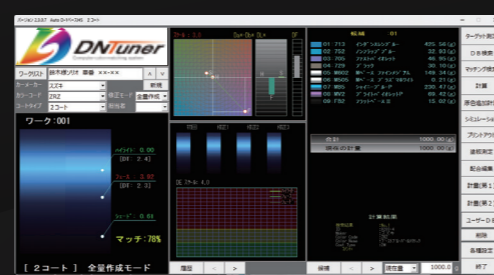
バージョン 13.57　Auto ロードパ DNS　2コート

DNTuner
Computer color-matching system

ワークリスト　鈴木様ソリオ 車番 XX-XX
カーメーカー　スズキ　新規
カラーコード　Z92　微調モード
コートタイプ　2コート　配合編集

ワーク:001

ハイライト 0.00
[DE 2.4]
フェース 0.92
[DE 2.3]
シェード 0.61

マッチ:78%

[ 2コート ] 全量作成モード

ゲイン: 1.0
Da* Db* DL*
DE
DL スケール 4.0
履歴 < >

配合　01
01 713　インダストリアルレッド　425.56 (g)
02 762　ノンブリードブルー　32.93 (g)
03 705　ブラック　46.95 (g)
04 729　ブラック　30.10 (g)
05 M602　細ベース ファインメタリック　148.24 (g)
06 M505　粗ベース アッシュホワイト　0.21 (g)
07 M510　アッシュボールド　230.47 (g)
08 M92　アンドレンス・オキサイド　69.42 (g)
09 752　クリアーベース　16.12 (g)

合計　1000.00 (g)
現在の計量　1000.00 (g)

計量結果

候補 < > 原配合 1000.0

ターゲット測定
DB検索
マッチング
計算
原色追加計算
シミュレーション
プリントアウト
配合編集
計量(1
計量(2
ユーザーDB
検索
各種設定
終了